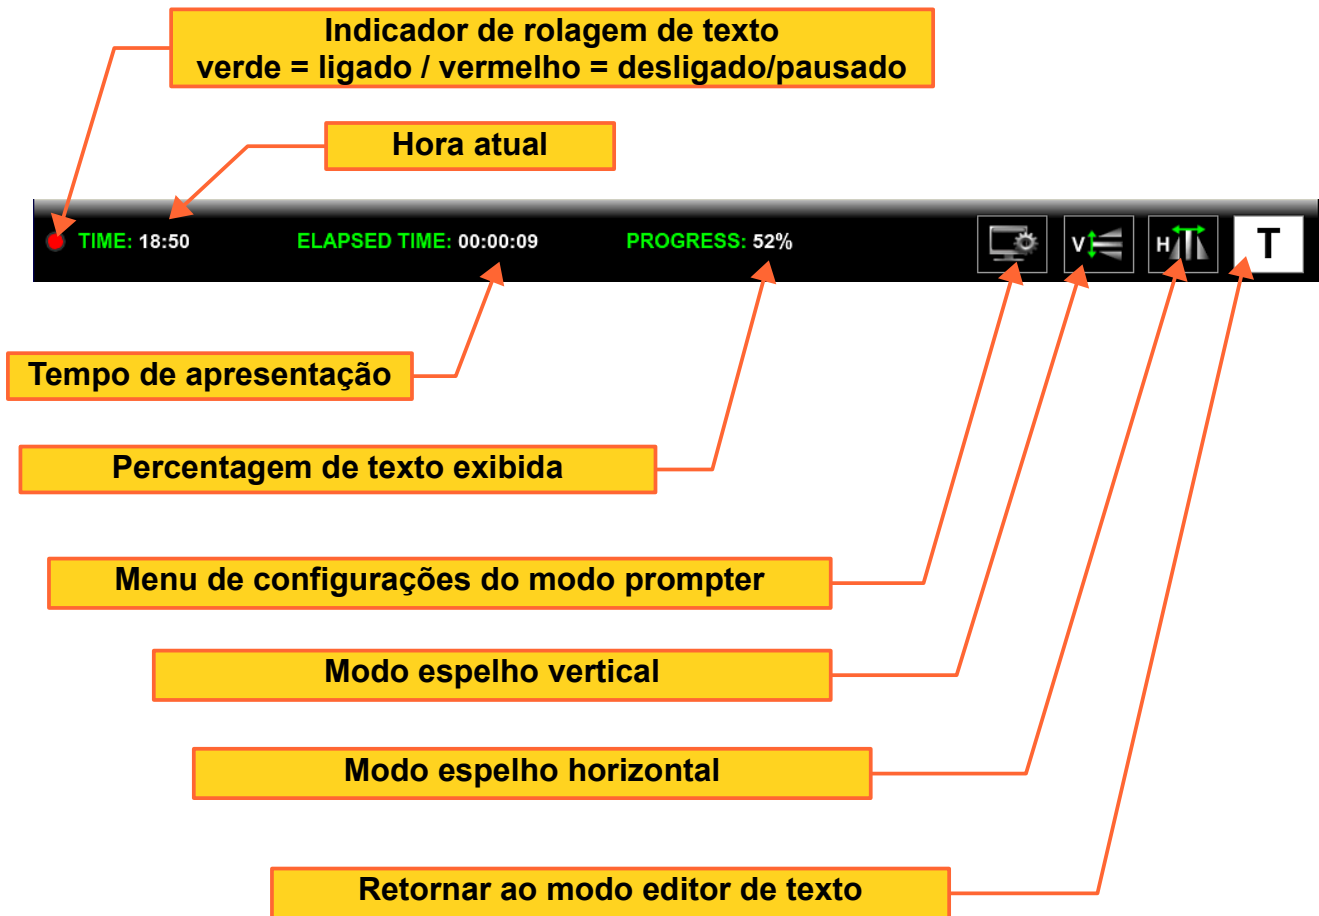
Indicador de rolagem de texto
verde = ligado / vermelho = desligado/pausado

Hora atual

TIME: 18:50 ELAPSED TIME: 00:00:09 PROGRESS: 52%

V

H

T

Tempo de apresentação

Percentagem de texto exibida

Menu de configurações do modo prompter

Modo espelho vertical

Modo espelho horizontal

Retornar ao modo editor de texto